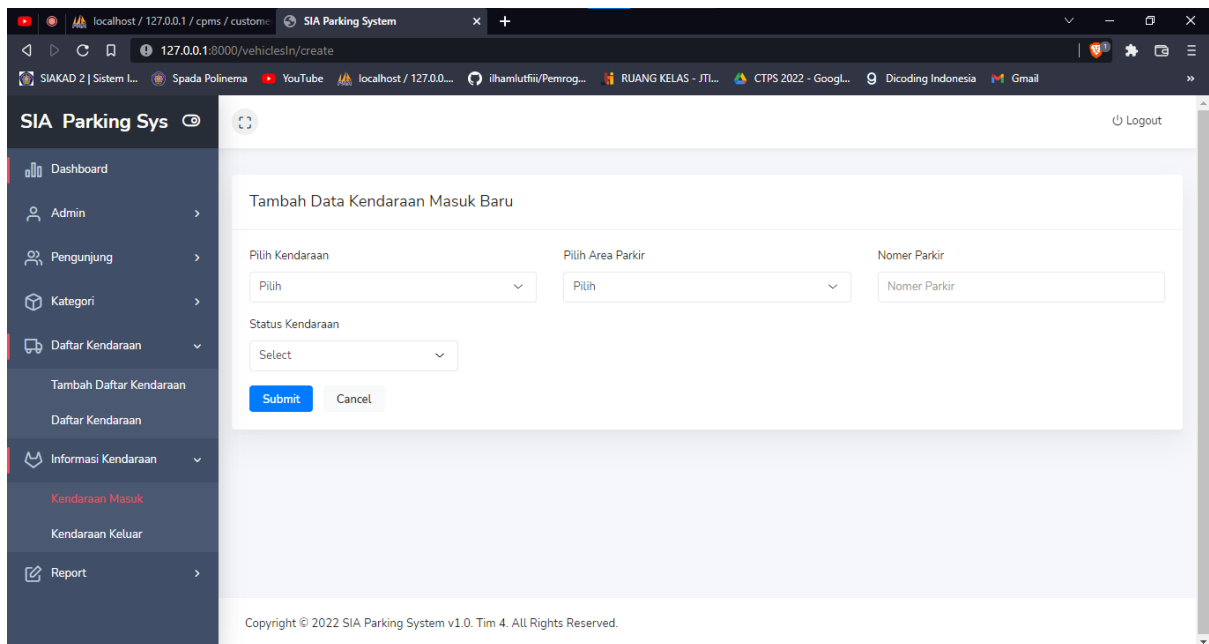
localhost / 127.0.0.1 / cpms / custome
SIA Parking System
127.0.0.1:8000/vehiclesIn/create
SIAKAD 2 | Sistem I... Spada Polinema YouTube localhost / 127.0.0.... ilhamlutfiii/Pemrog... RUANG KELAS - JTI... CTPS 2022 - Googl... Dicoding Indonesia Gmail

SIA Parking Sys

Logout

Dashboard
Admin
Pengunjung
Kategori
Daftar Kendaraan
Tambah Daftar Kendaraan
Daftar Kendaraan
Informasi Kendaraan
Kendaraan Masuk
Kendaraan Keluar
Report

Tambah Data Kendaraan Masuk Baru

Pilih Kendaraan
Pilih
Pilih Area Parkir
Pilih
Nomer Parkir
Nomer Parkir
Status Kendaraan
Select

Submit Cancel

Copyright © 2022 SIA Parking System v1.0. Tim 4. All Rights Reserved.